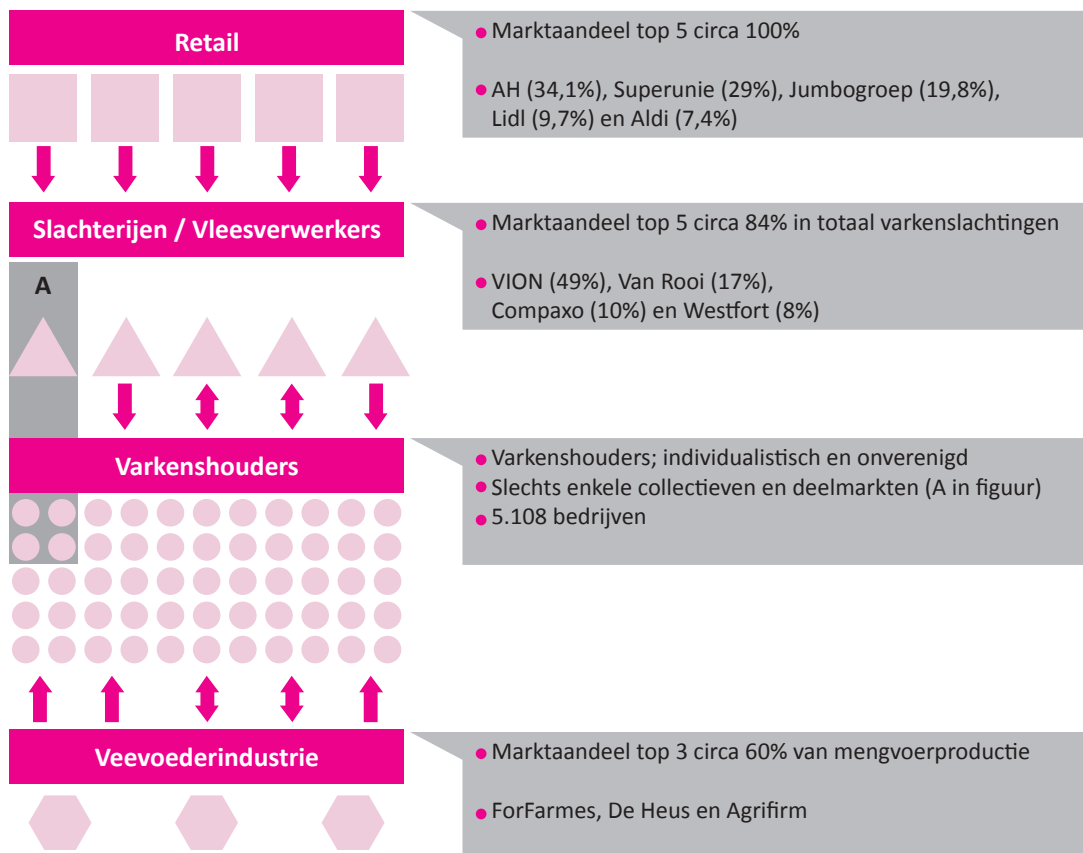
Retail

• Marktaandeel top 5 circa 100%

• AH (34,1%), Superunie (29%), Jumbogroep (19,8%), Lidl (9,7%) en Aldi (7,4%)

Slachterijen / Vleesverwerkers

• Marktaandeel top 5 circa 84% in totaal varkenslachtingen

• VION (49%), Van Rooi (17%), Compaxo (10%) en Westfort (8%)

A

Varkenshouders

• Varkenshouders; individualistisch en onverenigd
• Slechts enkele collectieven en deelmarkten (A in figuur)
• 5.108 bedrijven

Veevoederindustrie

• Marktaandeel top 3 circa 60% van mengvoerproductie

• ForFarmes, De Heus en Agrifirm